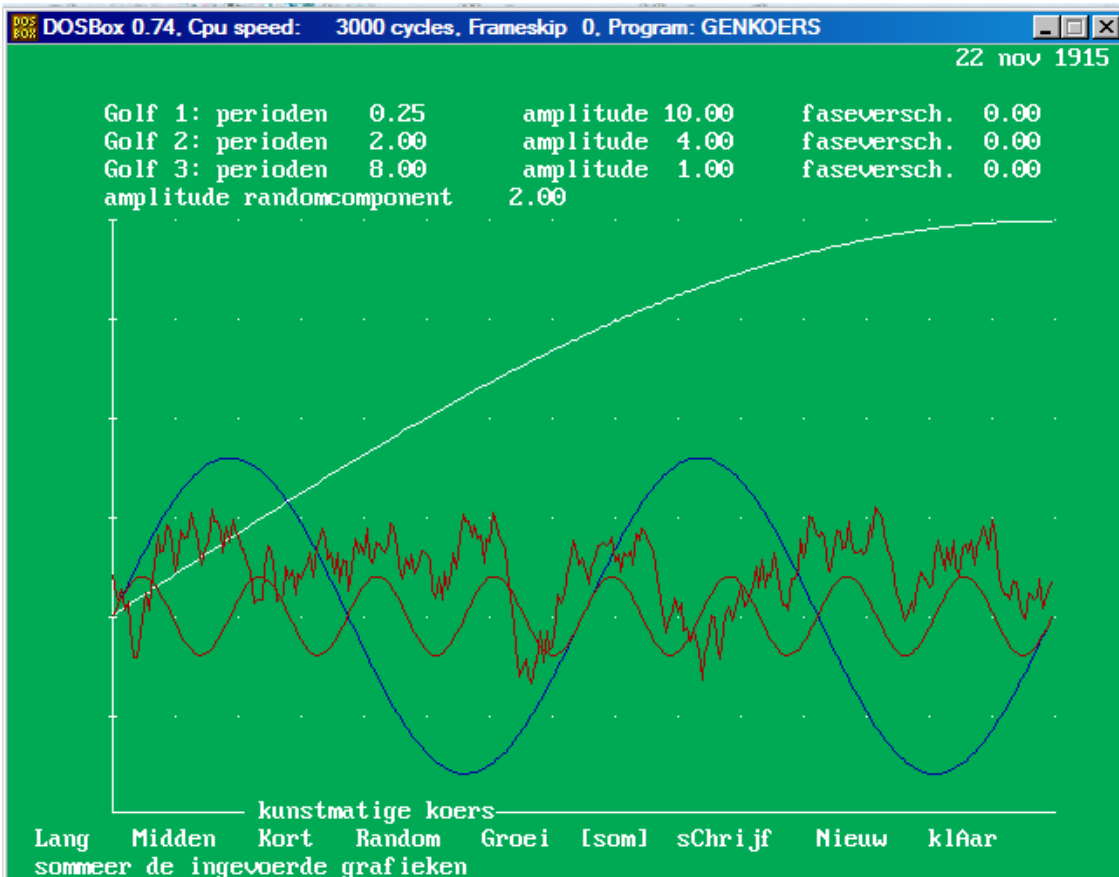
DOSBox 0.74, Cpu speed: 3000 cycles, Frameskip 0, Program: GENKOERS

22 nov 1915

Golf 1: perioden 0.25 amplitude 10.00 faseversch. 0.00
Golf 2: perioden 2.00 amplitude 4.00 faseversch. 0.00
Golf 3: perioden 8.00 amplitude 1.00 faseversch. 0.00
amplitude randomcomponent 2.00

kunstmatige koers

Lang Midden Kort Random Groei [som] sChrijf Nieuw klAar
sommeer de ingevoerde grafieken